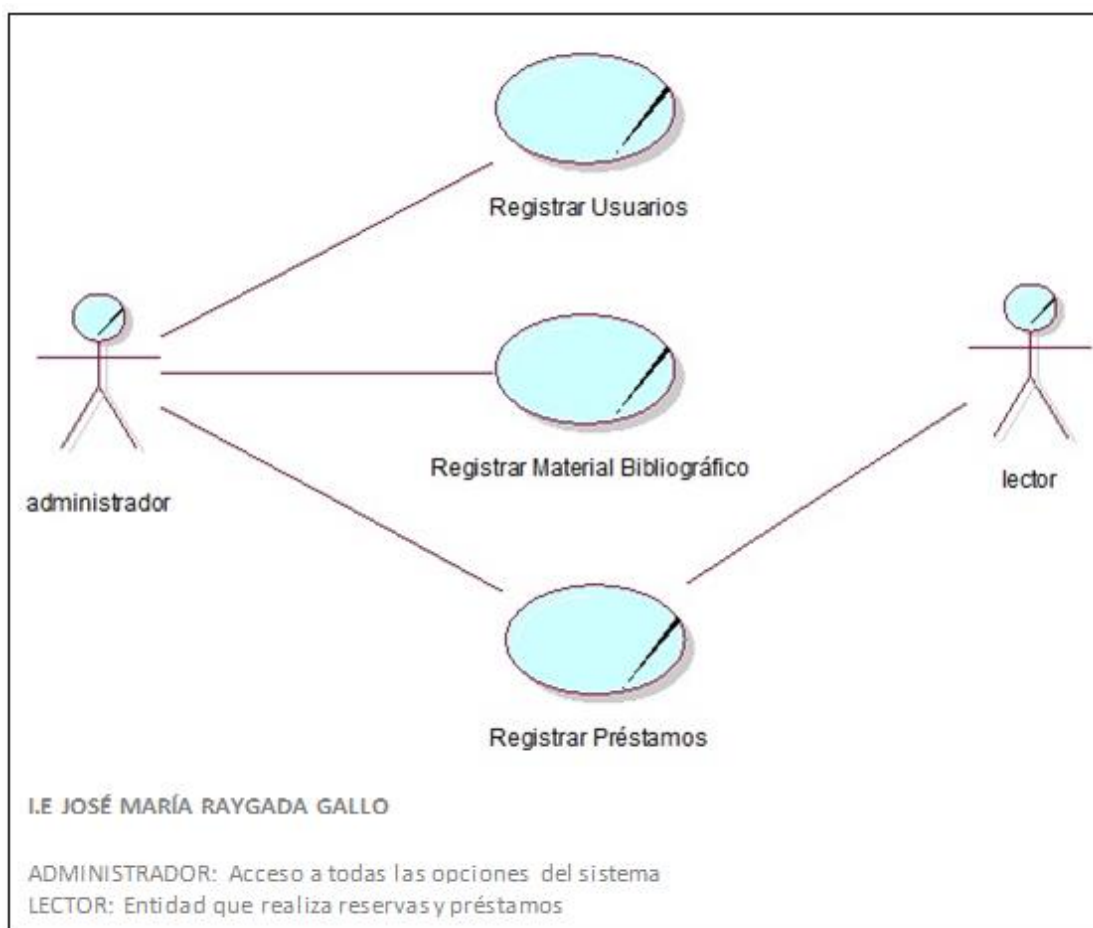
Registrar Usuarios

administrador

Registrar Material Bibliográfico

lector

Registrar Préstamos

I.E JOSÉ MARÍA RAYGADA GALLO

ADMINISTRADOR: Acceso a todas las opciones del sistema
LECTOR: Entidad que realiza reservas y préstamos